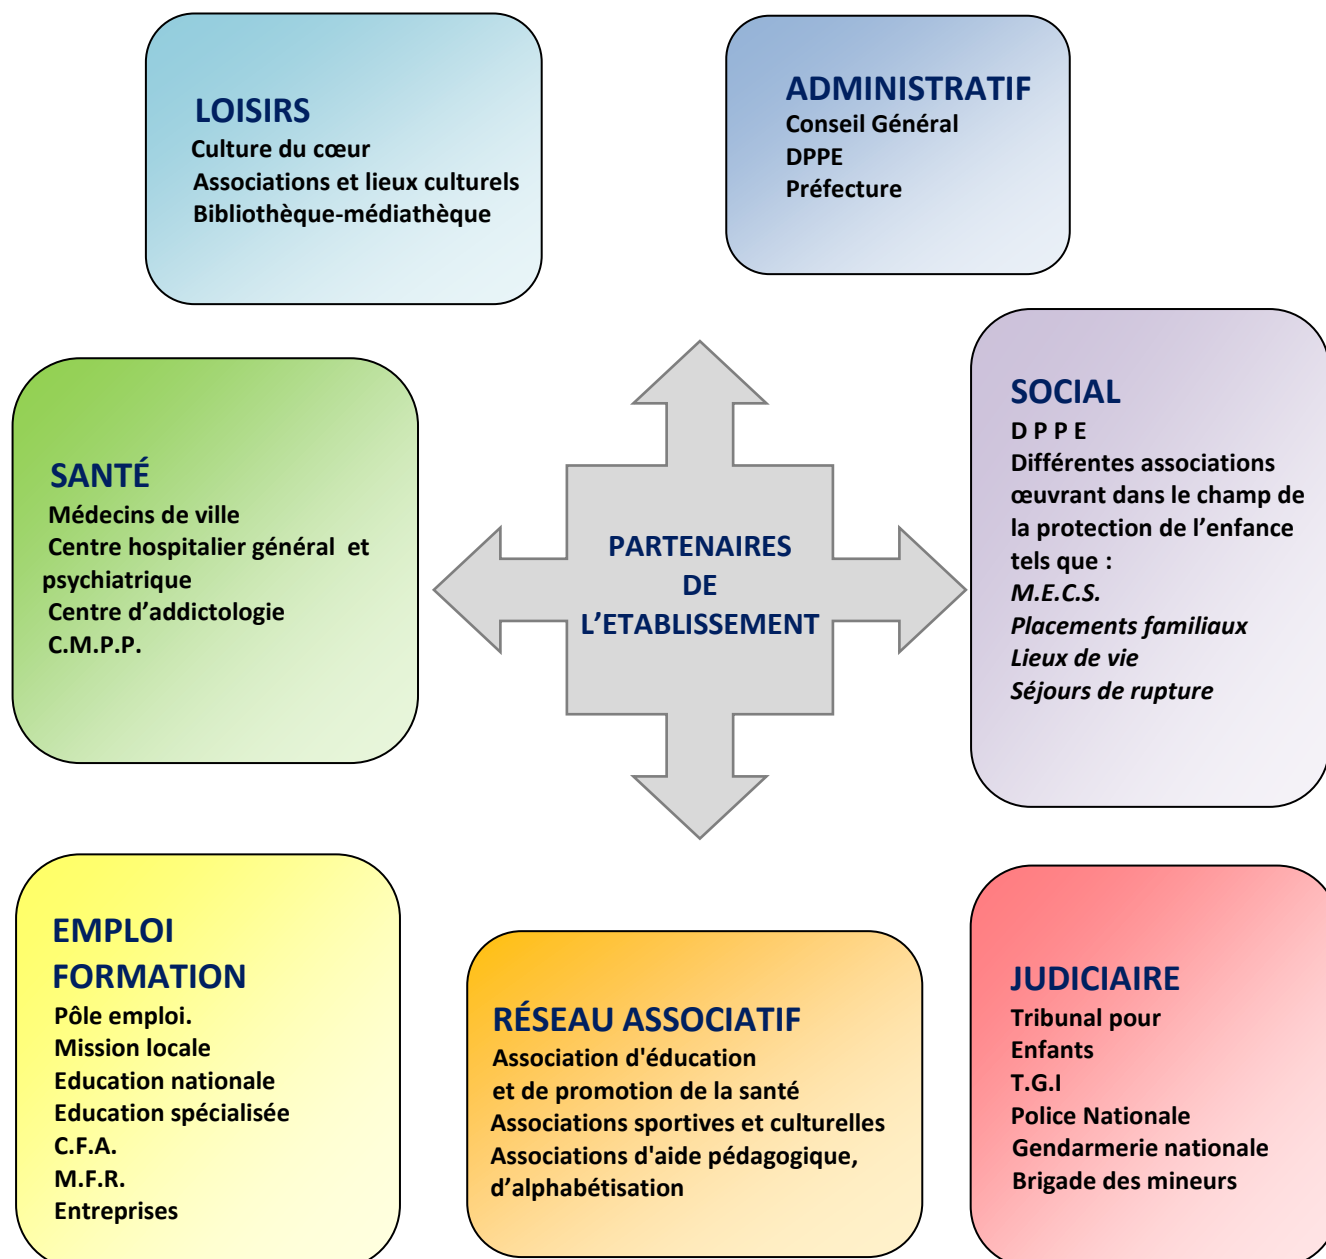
LOISIRS
Culture du cœur
Associations et lieux culturels
Bibliothèque-médiathèque

ADMINISTRATIF
Conseil Général
DPPE
Préfecture

SANTÉ
Médecins de ville
Centre hospitalier général et psychiatrique
Centre d'addictologie
C.M.P.P.

PARTENAIRES
DE
L'ETABLISSEMENT

SOCIAL
D P P E
Différentes associations œuvrant dans le champ de la protection de l'enfance tels que :
*M.E.C.S.*
*Placements familiaux*
*Lieux de vie*
*Séjours de rupture*

EMPLOI
FORMATION
Pôle emploi.
Mission locale
Education nationale
Education spécialisée
C.F.A.
M.F.R.
Entreprises

RÉSEAU ASSOCIATIF
Association d'éducation
et de promotion de la santé
Associations sportives et culturelles
Associations d'aide pédagogique,
d'alphabétisation

JUDICIAIRE
Tribunal pour
Enfants
T.G.I
Police Nationale
Gendarmerie nationale
Brigade des mineurs